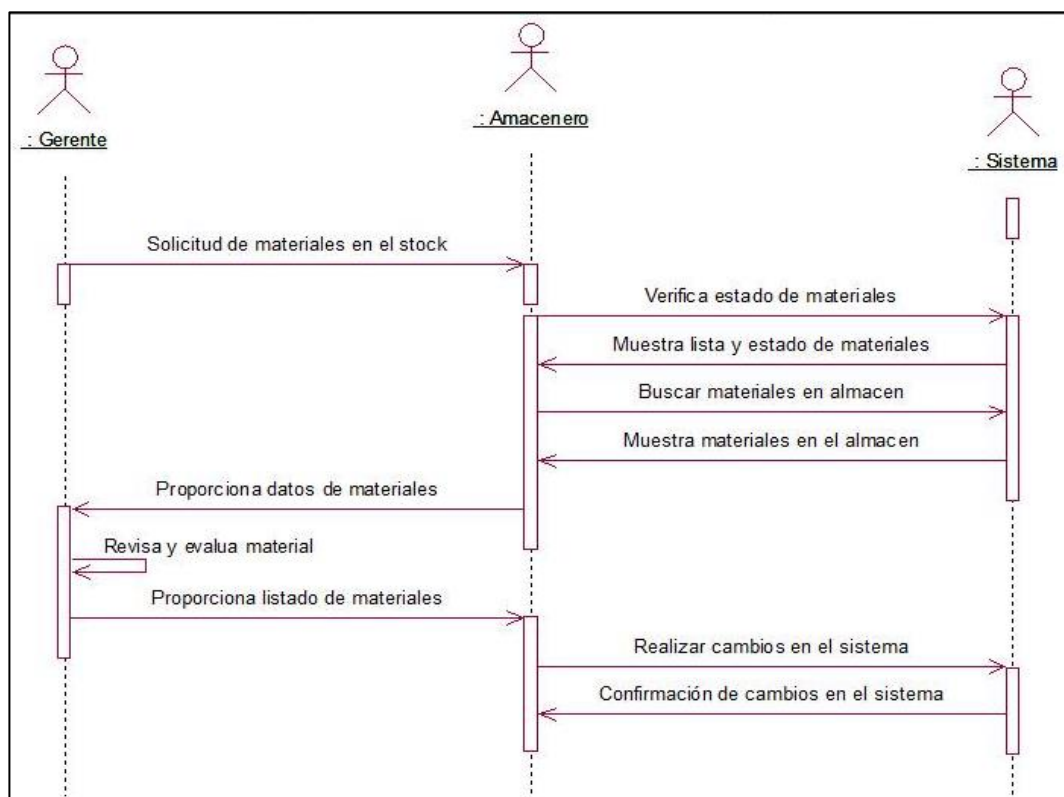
: Gerente

: Amacenero

: Sistema

Solicitud de materiales en el stock

Verifica estado de materiales

Muestra lista y estado de materiales

Buscar materiales en almacen

Muestra materiales en el almacen

Proporciona datos de materiales

Revisa y evalua material

Proporciona listado de materiales

Realizar cambios en el sistema

Confirmación de cambios en el sistema